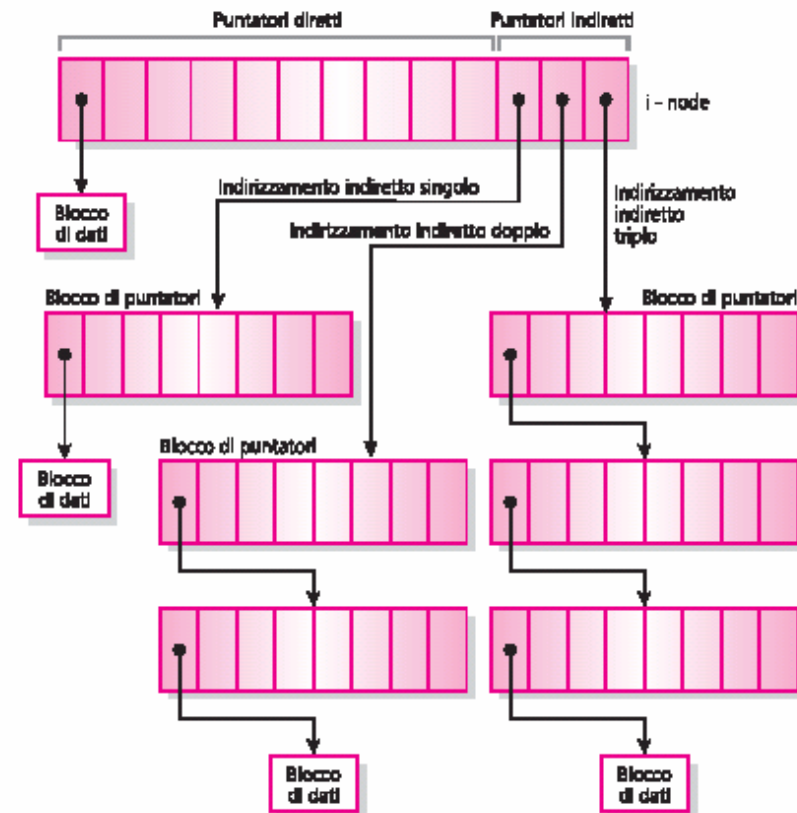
Puntatori diretti

Puntatori indiretti

i – node

Blocco di dati

Indirizzamento indiretto singolo

Indirizzamento indiretto doppio

Indirizzamento indiretto triplo

Blocco di puntatori

Blocco di puntatori

Blocco di dati

Blocco di puntatori

Blocco di dati

Blocco di dati